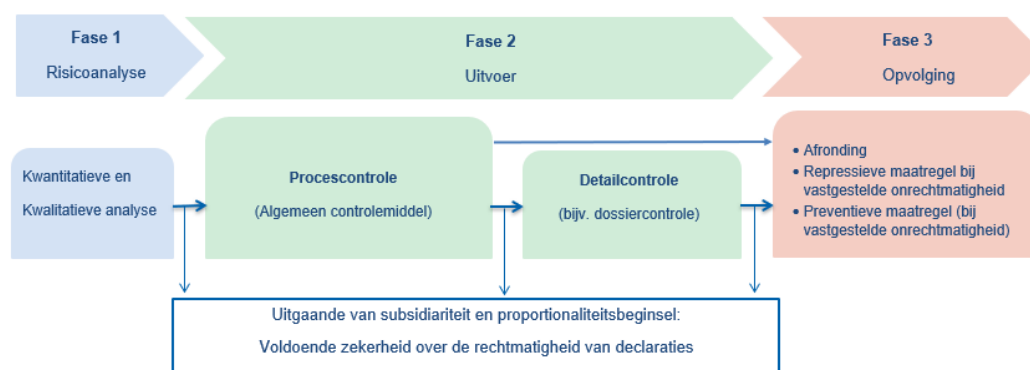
Fase 1
Risicoanalyse

Fase 2
Uitvoer

Fase 3
Opvolging

Kwantitatieve en Kwalitatieve analyse

Procescontrole
(Algemeen controlemiddel)

Detailcontrole
(bijv. dossiercontrole)

• Afronding
• Repressieve maatregel bij vastgestelde onrechtmatigheid
• Preventieve maatregel (bij vastgestelde onrechtmatigheid)

Uitgaande van subsidiariteit en proportionaliteitsbeginsel:
Voldoende zekerheid over de rechtmatigheid van declaraties